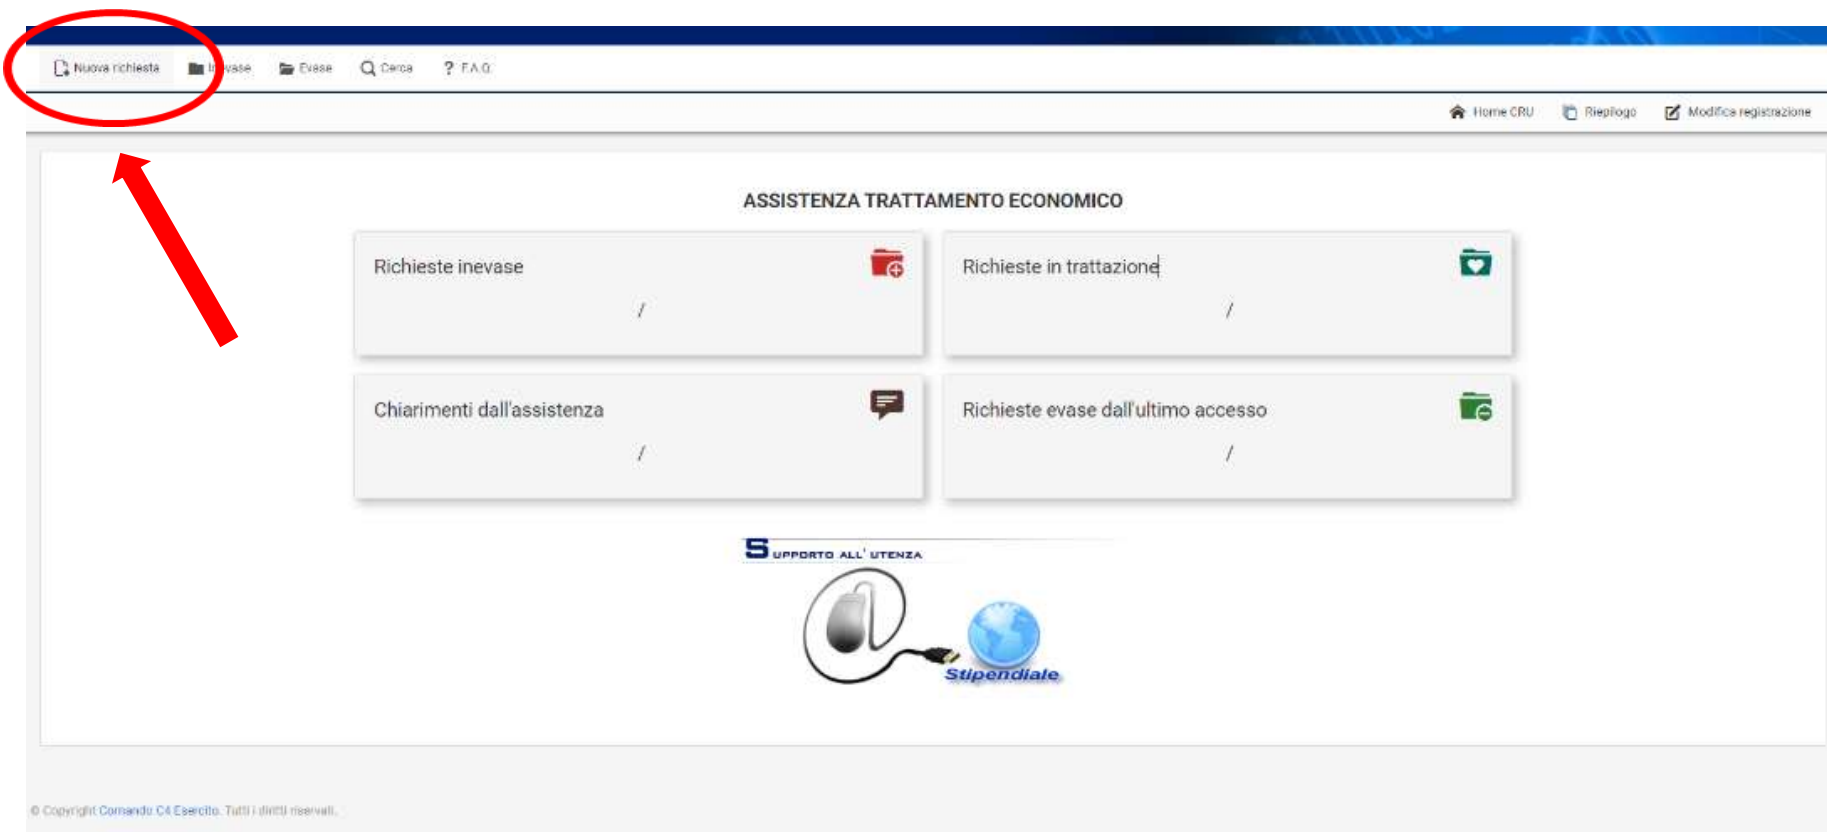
Nuova richiesta In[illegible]vase Evase Cerca ? F.A.Q.

Home CRU Riepilogo Modifica registrazione

ASSISTENZA TRATTAMENTO ECONOMICO

Richieste inevase

/

Richieste in trattazione

/

Chiarimenti dall'assistenza

/

Richieste evase dall'ultimo accesso

/

SUPPORTO ALL' UTENZA

Stipendiale

© Copyright Comando C4 Esercito. Tutti i diritti riservati.